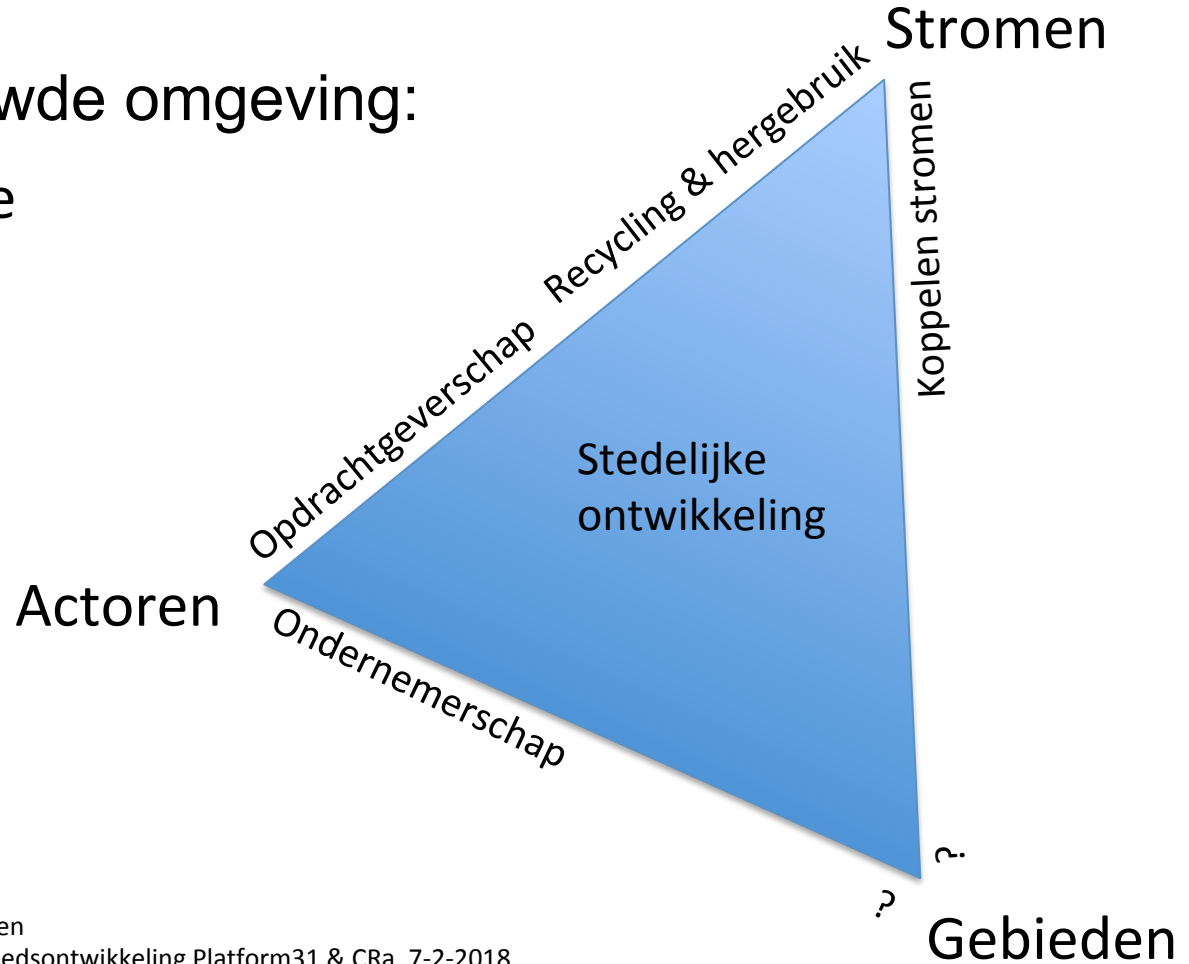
wde omgeving:

e

Stromen

Recycling & hergebruik

Opdrachtgeverschap

Koppelen stromen

Stedelijke ontwikkeling

Actoren

Ondernemerschap

?

?

Gebieden

en
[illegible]edsontwikkeling Platform31 & CRa, 7-2-2018